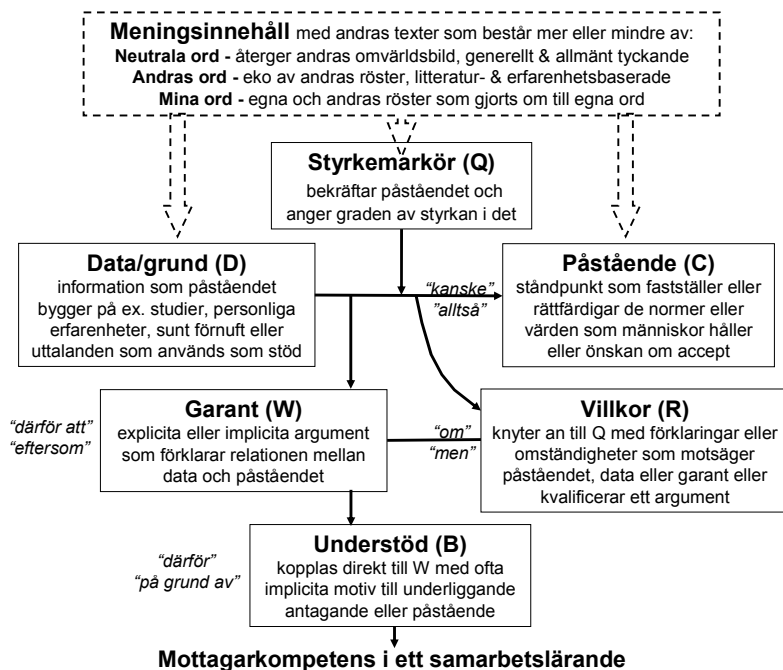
**Meningsinnehåll** med andras texter som består mer eller mindre av:
**Neutrala ord -** återger andras omvärldsbild, generellt & allmänt tyckande
**Andras ord -** eko av andras röster, litteratur- & erfarenhetsbaserade
**Mina ord -** egna och andras röster som gjorts om till egna ord

**Styrkemarkör (Q)**
bekräftar påståendet och anger graden av styrkan i det

**Data/grund (D)**
information som påståendet bygger på ex. studier, personliga erfarenheter, sunt förnuft eller uttalanden som används som stöd

"kanske"
"alltså"

**Påstående (C)**
ståndpunkt som fastställer eller rättfärdigar de normer eller värden som människor håller eller önskan om accept

"därför att"
"eftersom"

**Garant (W)**
explicita eller implicita argument som förklarar relationen mellan data och påståendet

"om"
"men"

**Villkor (R)**
knyter an till Q med förklaringar eller omständigheter som motsäger påståendet, data eller garant eller kvalificerar ett argument

"därför"
"på grund av"

**Understöd (B)**
kopplas direkt till W med ofta implicita motiv till underliggande antagande eller påstående

**Mottagarkompetens i ett samarbetslärande**